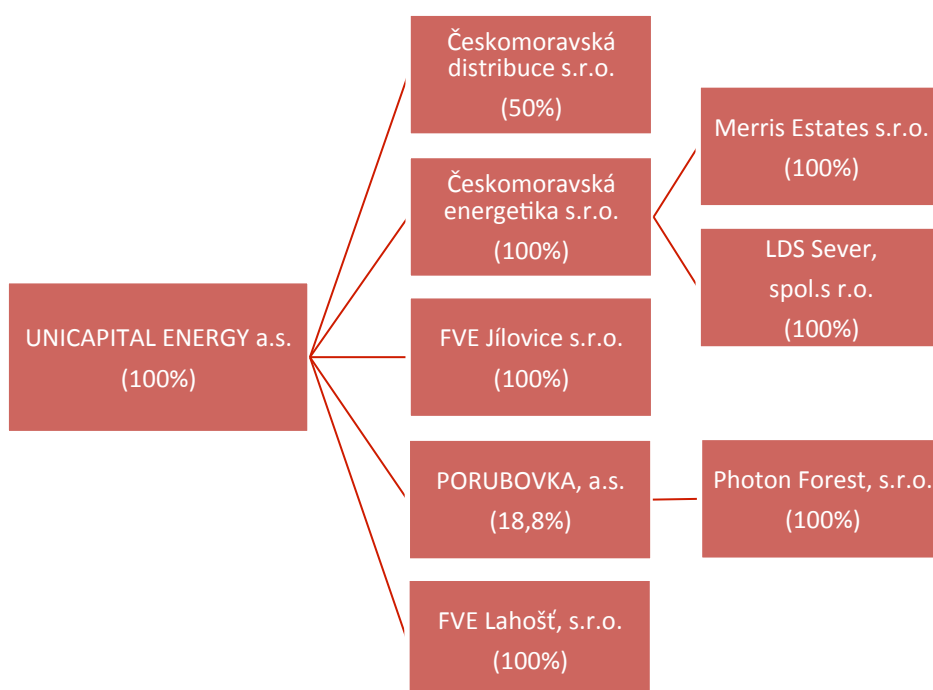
UNICAPITAL ENERGY a.s.
(100%)

Českomoravská distribuce s.r.o.
(50%)

Českomoravská energetika s.r.o.
(100%)

Merris Estates s.r.o.
(100%)

LDS Sever, spol.s r.o.
(100%)

FVE Jílovice s.r.o.
(100%)

PORUBOVKA, a.s.
(18,8%)

Photon Forest, s.r.o.
(100%)

FVE Lahošť, s.r.o.
(100%)